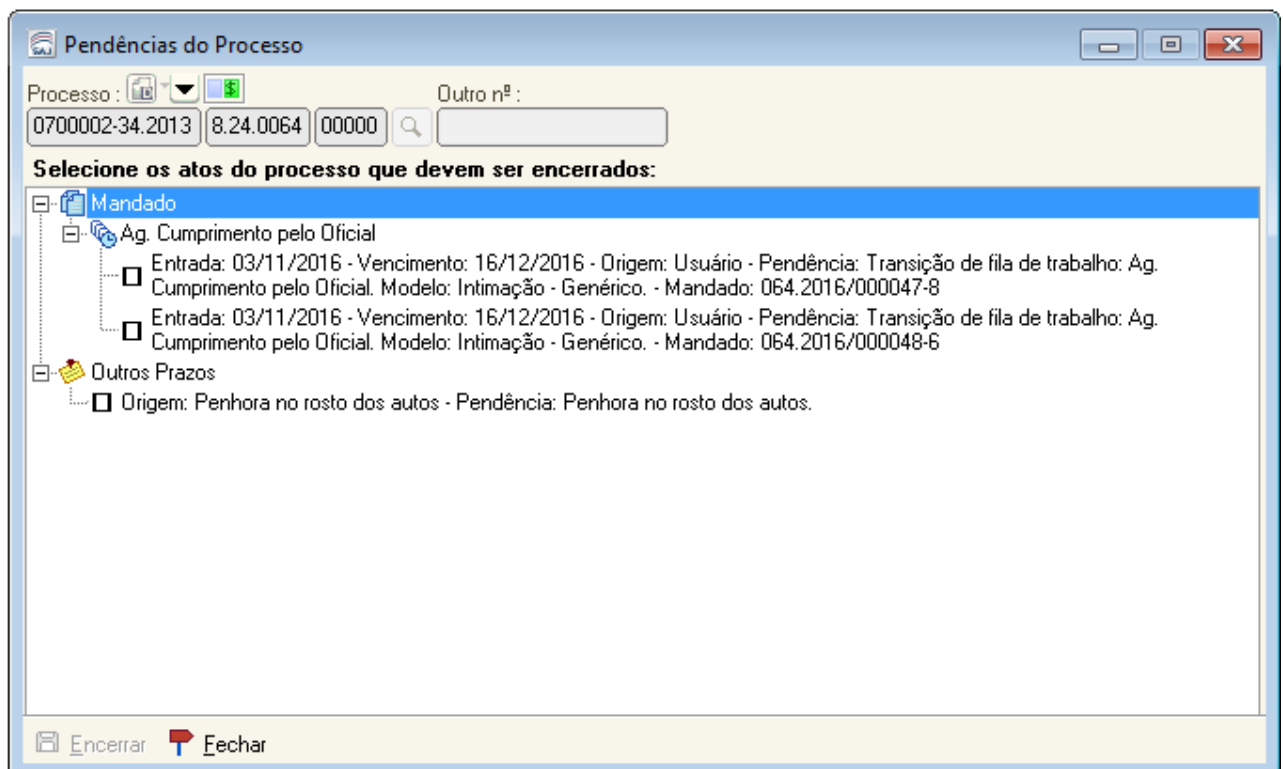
Pendências do Processo

Processo :

Outro nº :

0700002-34.2013 8.24.0064 00000

Selecione os atos do processo que devem ser encerrados:

Mandado

Ag. Cumprimento pelo Oficial

Entrada: 03/11/2016 - Vencimento: 16/12/2016 - Origem: Usuário - Pendência: Transição de fila de trabalho: Ag. Cumprimento pelo Oficial. Modelo: Intimação - Genérico. - Mandado: 064.2016/000047-8

Entrada: 03/11/2016 - Vencimento: 16/12/2016 - Origem: Usuário - Pendência: Transição de fila de trabalho: Ag. Cumprimento pelo Oficial. Modelo: Intimação - Genérico. - Mandado: 064.2016/000048-6

Outros Prazos

Origem: Penhora no rosto dos autos - Pendência: Penhora no rosto dos autos.

Encerrar Fechar